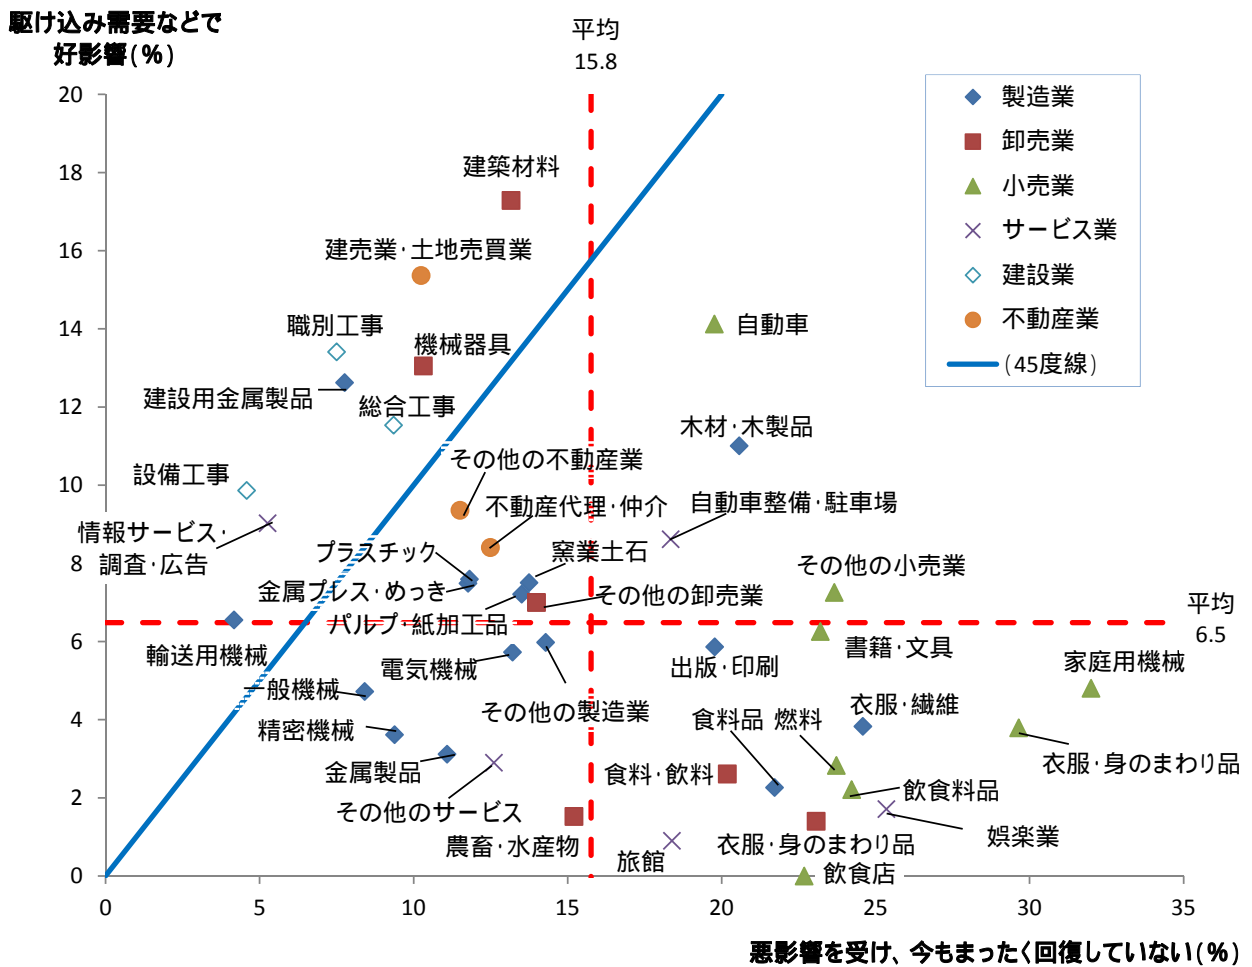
駆け込み需要などで
好影響(%)

平均
15.8

製造業
卸売業
小売業
サービス業
建設業
不動産業
(45度線)

20
18
16
14
12
10
8
6
4
2
0

建築材料
建売業・土地売買業
職別工事
機械器具
自動車
建設用金属製品
総合工事
木材・木製品
その他の不動産業
設備工事
不動産代理・仲介
自動車整備・駐車場
情報サービス・
調査・広告
プラスチック
窯業土石
その他の小売業
金属プレス・めっき
その他の卸売業
平均
6.5
パルプ・紙加工品
輸送用機械
書籍・文具
出版・印刷
家庭用機械
電気機械
一般機械
その他の製造業
衣服・繊維
食料品
燃料
精密機械
衣服・身のまわり品
金属製品
食料・飲料
飲食料品
その他のサービス
娯楽業
農畜・水産物
衣服・身のまわり品
旅館
飲食店

0
5
10
15
20
25
30
35

悪影響を受け、今もまったく回復していない(%)